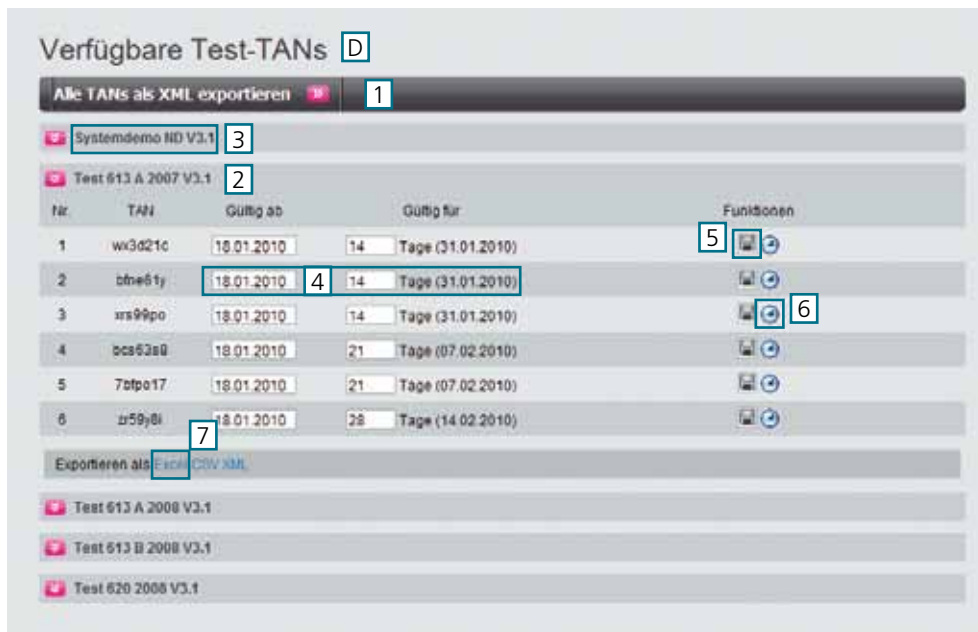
Verfügbare Test-TANs D

Alle TANs als XML exportieren 1

Systemdemo ND V3.1 3

Test 613 A 2007 V3.1 2

| Nr. | TAN | Gültig ab | Gültig für | Funktionen |
|---|---|---|---|---|
| 1 | wx3d21c | 18.01.2010 | 14 Tage (31.01.2010) | 5 |
| 2 | bfne61y | 18.01.2010 4 | 14 Tage (31.01.2010) | |
| 3 | xrs99po | 18.01.2010 | 14 Tage (31.01.2010) | 6 |
| 4 | bcs63s8 | 18.01.2010 | 21 Tage (07.02.2010) | |
| 5 | 7bfpo17 | 18.01.2010 | 21 Tage (07.02.2010) | |
| 6 | zr59y8i | 18.01.2010 | 28 Tage (14.02.2010) | |

7

Exportieren als Excel CSV XML

Test 613 A 2008 V3.1

Test 613 B 2008 V3.1

Test 620 2008 V3.1